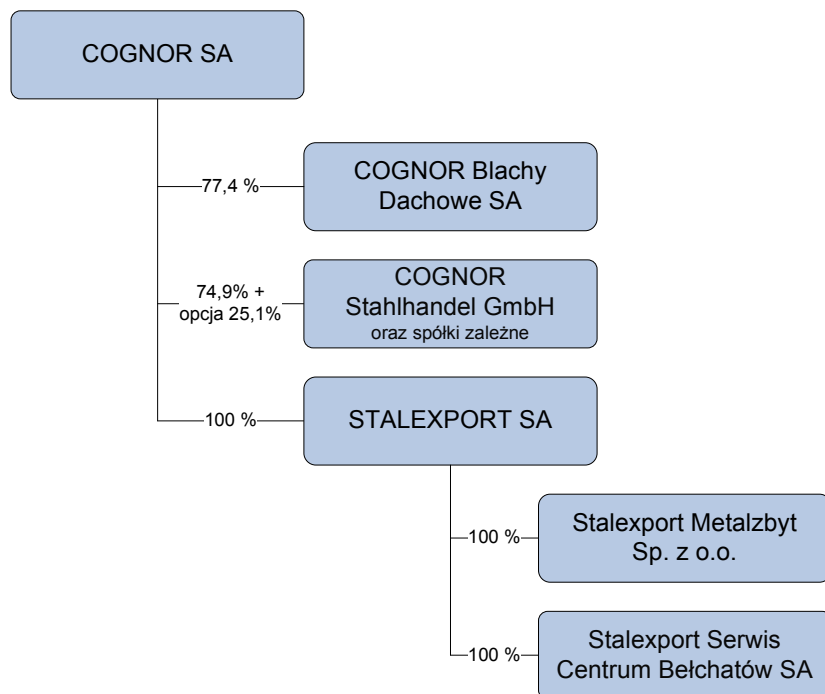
COGNOR SA

77,4 %

COGNOR Blachy Dachowe SA

74,9% + opcja 25,1%

COGNOR Stahlhandel GmbH oraz spółki zależne

100 %

STALEXPORT SA

100 %

Stalexport Metalzbyt Sp. z o.o.

100 %

Stalexport Serwis Centrum Bełchatów SA